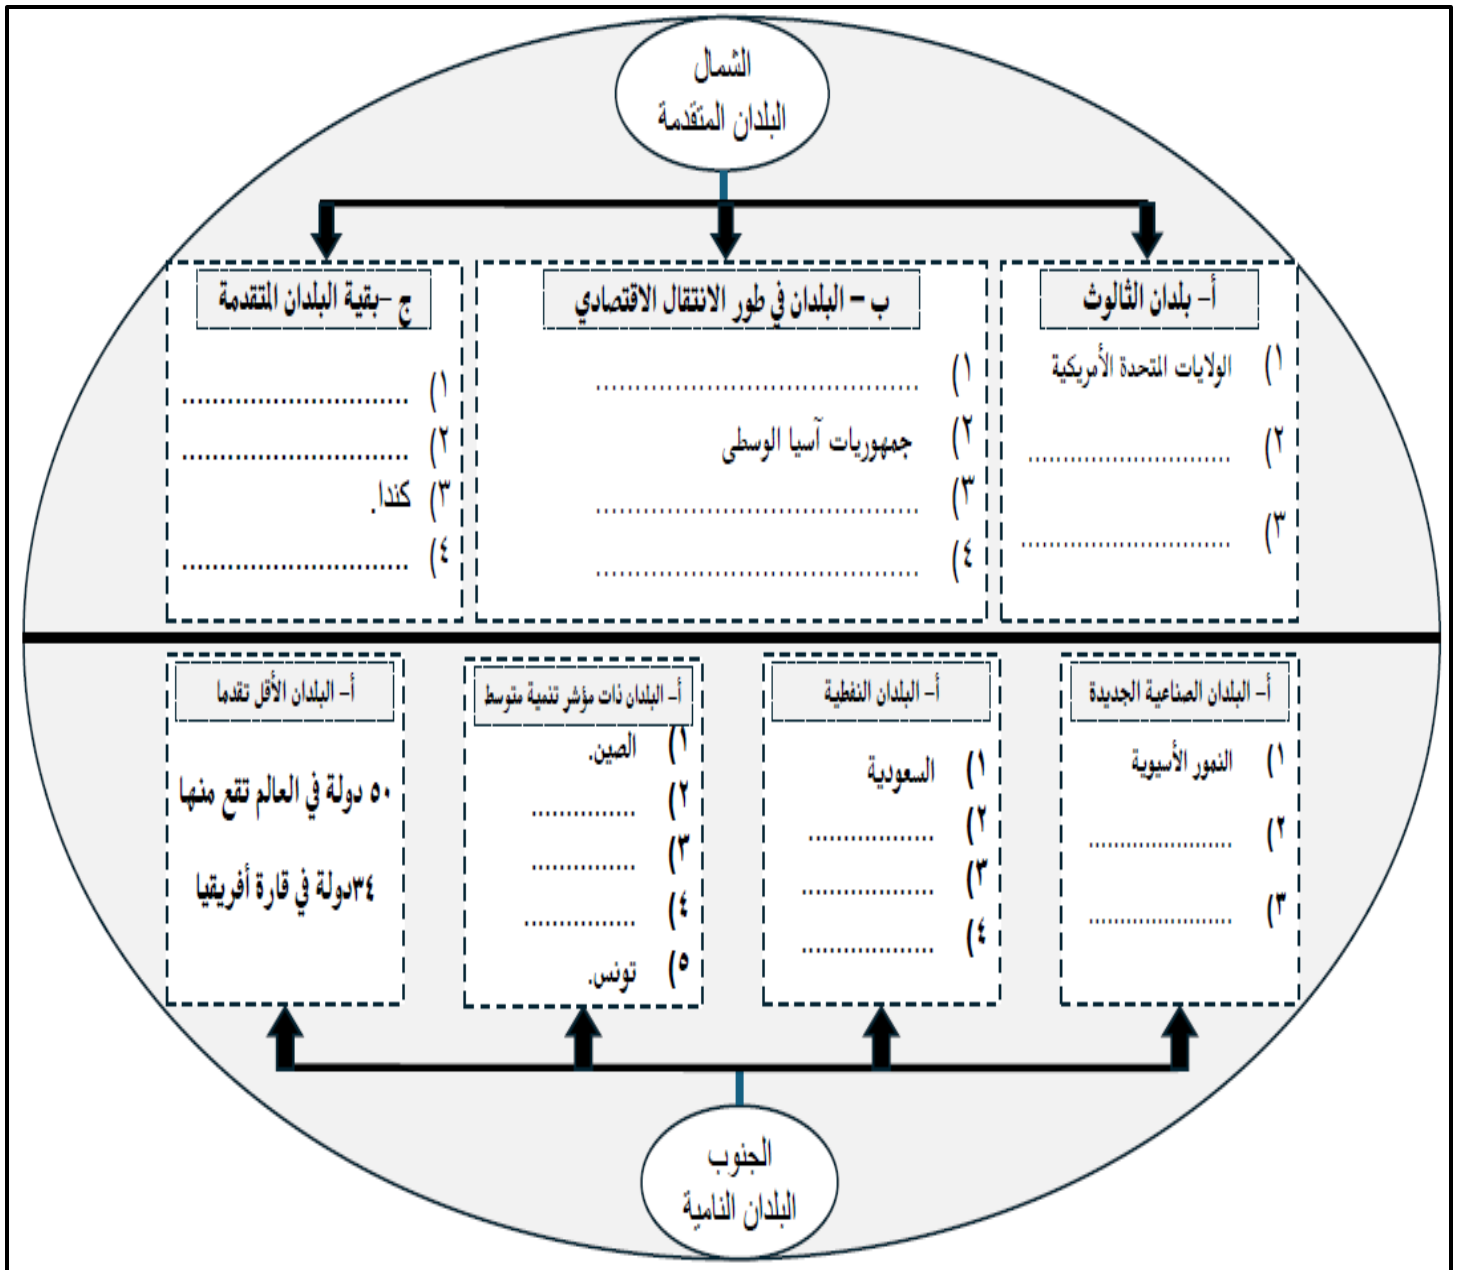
الشمال
البلدان المتقدمة

أ- بلدان الثالوث
١) الولايات المتحدة الأمريكية
٢) ..........................
٣) ..........................

ب – البلدان في طور الانتقال الاقتصادي
١) ..........................
٢) جمهوريات آسيا الوسطى
٣) ..........................
٤) ..........................

ج –بقية البلدان المتقدمة
١) ..........................
٢) ..........................
٣) كندا.
٤) ..........................

أ- البلدان الصناعية الجديدة
١) النمور الأسيوية
٢) ..........................
٣) ..........................

أ- البلدان النفطية
١) السعودية
٢) ..........................
٣) ..........................
٤) ..........................

أ- البلدان ذات مؤشر تنمية متوسط
١) الصين.
٢) ..........................
٣) ..........................
٤) ..........................
٥) تونس.

أ- البلدان الأقل تقدما
٥٠ دولة في العالم تقع منها
٣٤دولة في قارة أفريقيا

الجنوب
البلدان النامية